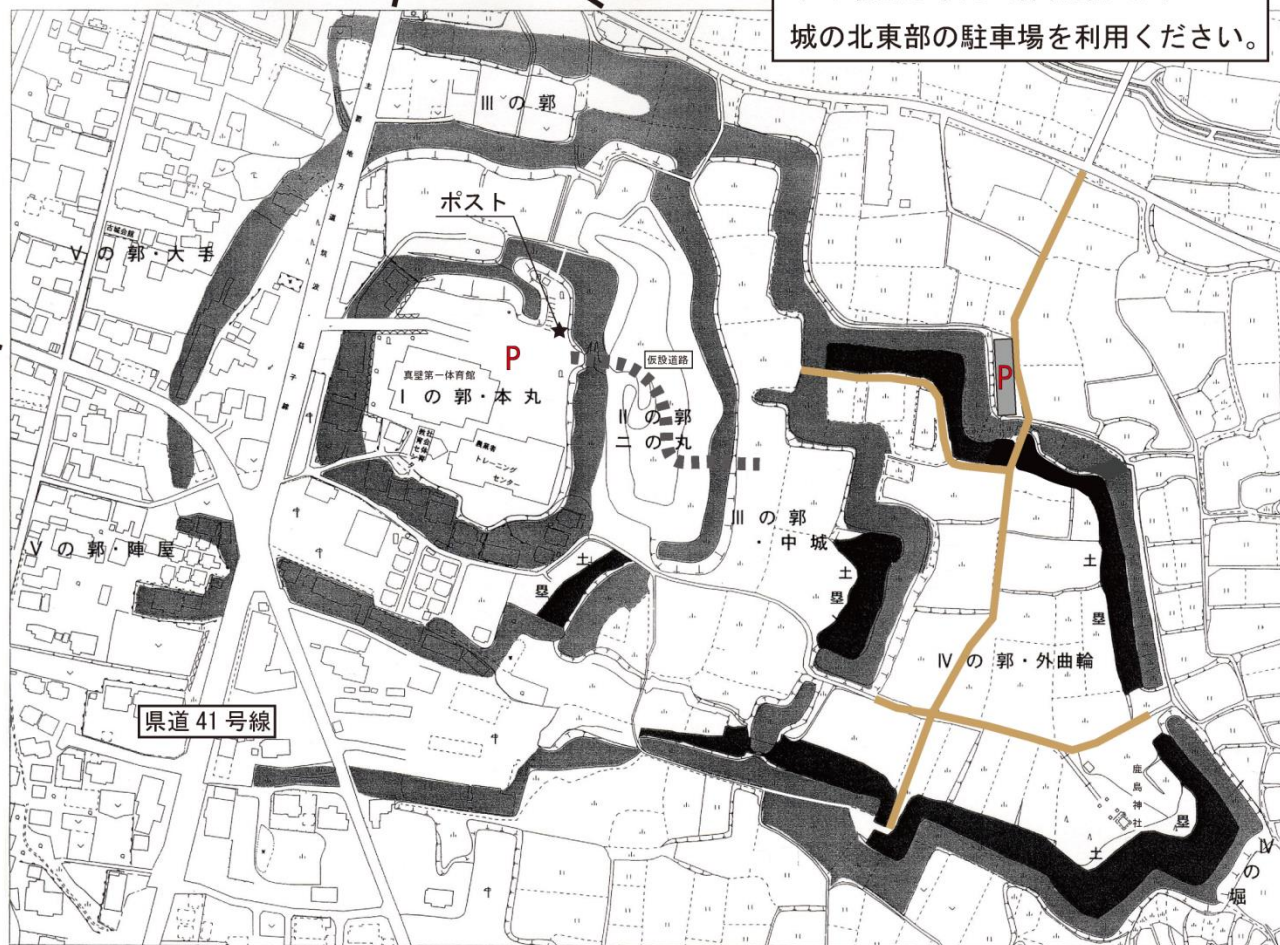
城の北東部の駐車場を利用ください。

Ⅲの郭

ポスト

古城会館

Ⅴの郭・大手

P

仮設道路

真壁第一体育館

Ⅰの郭・本丸

Ⅱの郭

二の丸

真壁町トレーニングセンター

P

Ⅲの郭・中城

土塁

土塁

土塁

Ⅴの郭・陣屋

Ⅳの郭・外曲輪

県道41号線

鹿島神社

土塁

Ⅳの堀